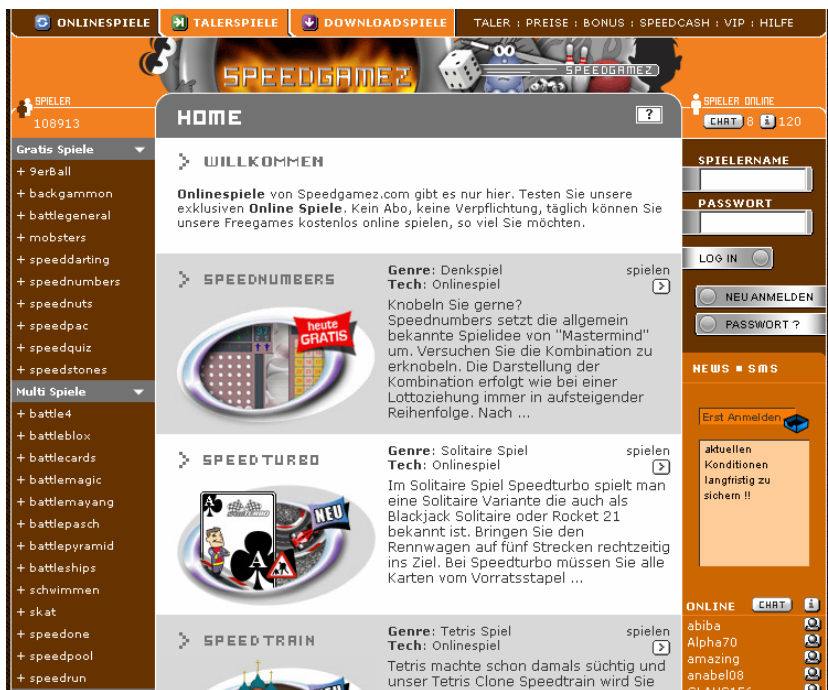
ONLINESPIELE TALERSPIELE DOWNLOADSPIELE TALER : PREISE : BONUS : SPEEDCASH : VIP : HILFE

SPEEDGAMEZ SPEEDGAMEZ

SPIELER
108913

HOME ?

SPIELER ONLINE
CHAT 8 i 120

Gratis Spiele
+ 9erBall
+ backgammon
+ battlegeneral
+ mobsters
+ speeddarting
+ speednumbers
+ speednuts
+ speedpac
+ speedquiz
+ speedstones
Multi Spiele
+ battle4
+ battleblox
+ battlecards
+ battlemagic
+ battlemayang
+ battlepasch
+ battlepyramid
+ battleships
+ schwimmen
+ skat
+ speedone
+ speedpool
+ speedrun

WILLKOMMEN

**Onlinespiele** von Speedgamez.com gibt es nur hier. Testen Sie unsere exklusiven **Online Spiele**. Kein Abo, keine Verpflichtung, täglich können Sie unsere Freegames kostenlos online spielen, so viel Sie möchten.

SPEEDNUMBERS

heute GRATIS

**Genre**: Denkspiel spielen
**Tech**: Onlinespiel

Knobeln Sie gerne? Speednumbers setzt die allgemein bekannte Spielidee von "Mastermind" um. Versuchen Sie die Kombination zu erknobeln. Die Darstellung der Kombination erfolgt wie bei einer Lottoziehung immer in aufsteigender Reihenfolge. Nach ...

SPEEDTURBO

NEU

**Genre**: Solitaire Spiel spielen
**Tech**: Onlinespiel

Im Solitaire Spiel Speedturbo spielt man eine Solitaire Variante die auch als Blackjack Solitaire oder Rocket 21 bekannt ist. Bringen Sie den Rennwagen auf fünf Strecken rechtzeitig ins Ziel. Bei Speedturbo müssen Sie alle Karten vom Vorratsstapel ...

SPEEDTRAIN

**Genre**: Tetris Spiel spielen
**Tech**: Onlinespiel

Tetris machte schon damals süchtig und unser Tetris Clone Speedtrain wird Sie

SPIELERNAME

PASSWORT

LOG IN

NEU ANMELDEN

PASSWORT ?

NEWS ■ SMS

Erst Anmelden

aktuellen Konditionen langfristig zu sichern !!

ONLINE CHAT i
abiba
Alpha70
amazing
anabel08
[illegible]